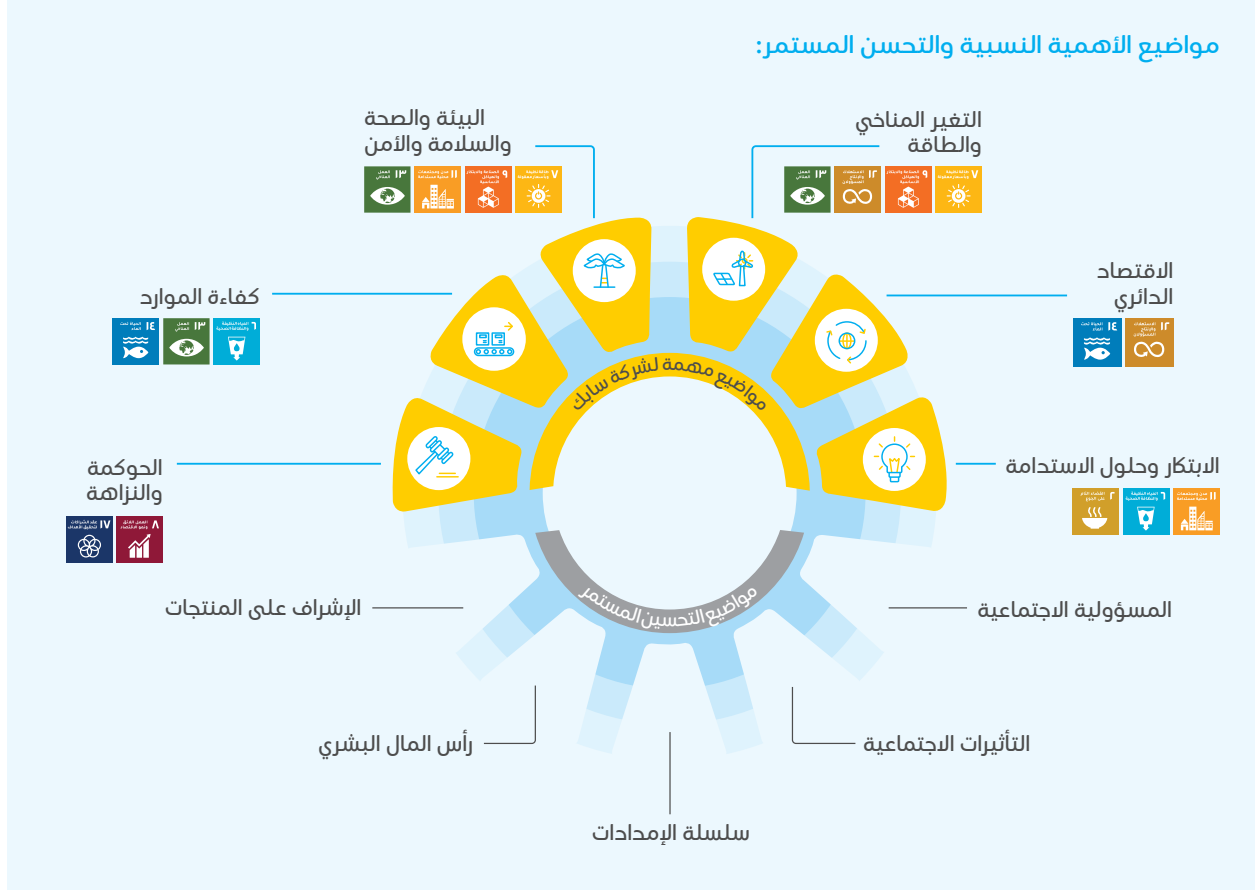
مواضيع الأهمية النسبية والتحسن المستمر:

التغير المناخي والطاقة

٧ طاقة نظيفة وبأسعار معقولة
٩ الصناعة والابتكار والهياكل الأساسية
١٢ الاستهلاك والإنتاج المسؤولان
١٣ العمل المناخي

البيئة والصحة والسلامة والأمن

٧ طاقة نظيفة وبأسعار معقولة
٩ الصناعة والابتكار والهياكل الأساسية
١١ مدن ومجتمعات محلية مستدامة
١٣ العمل المناخي

كفاءة الموارد

٦ المياه النظيفة والنظافة الصحية
١٣ العمل المناخي
١٤ الحياة تحت الماء

الاقتصاد الدائري

١٢ الاستهلاك والإنتاج المسؤولان
١٤ الحياة تحت الماء

الحوكمة والنزاهة

٨ العمل اللائق ونمو الاقتصاد
١٧ عقد الشراكات لتحقيق الأهداف

الابتكار وحلول الاستدامة

١١ مدن ومجتمعات محلية مستدامة
٦ المياه النظيفة والنظافة الصحية
٢ القضاء التام على الجوع

مواضيع مهمة لشركة سابك

مواضيع التحسين المستمر

الإشراف على المنتجات

المسؤولية الاجتماعية

رأس المال البشري

التأثيرات الاجتماعية

سلسلة الإمدادات